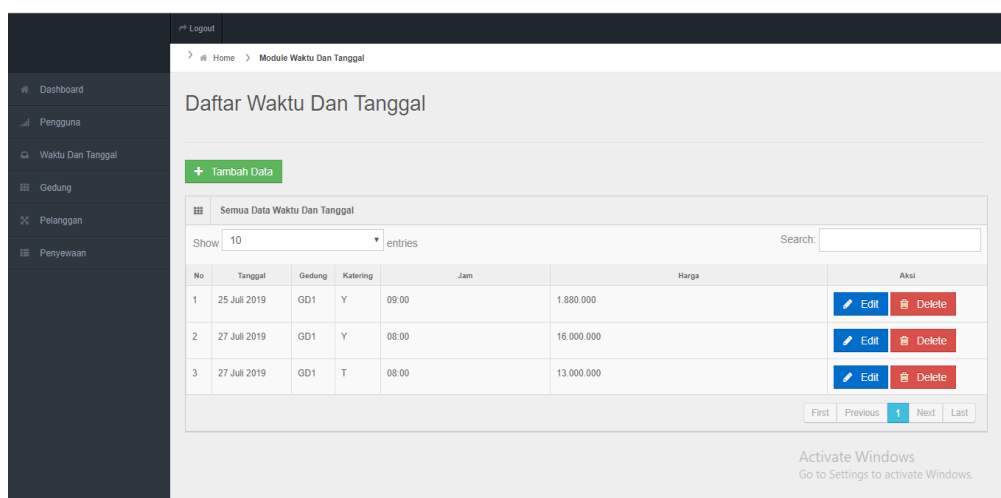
Logout

Home > Module Waktu Dan Tanggal

Dashboard
Pengguna
Waktu Dan Tanggal
Gedung
Pelanggan
Penyewaan

Daftar Waktu Dan Tanggal

+ Tambah Data

Semua Data Waktu Dan Tanggal

Show 10 entries

Search:

| No | Tanggal | Gedung | Katering | Jam | Harga | Aksi |
|---|---|---|---|---|---|---|
| 1 | 25 Juli 2019 | GD1 | Y | 09:00 | 1.880.000 | Edit Delete |
| 2 | 27 Juli 2019 | GD1 | Y | 08:00 | 16.000.000 | Edit Delete |
| 3 | 27 Juli 2019 | GD1 | T | 08:00 | 13.000.000 | Edit Delete |

First Previous 1 Next Last

Activate Windows
Go to Settings to activate Windows.